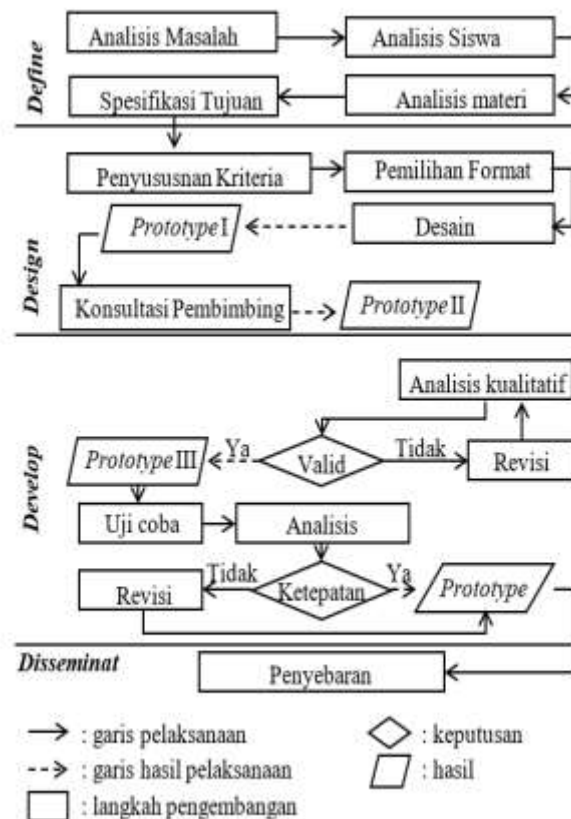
Define

Analisis Masalah

Analisis Siswa

Spesifikasi Tujuan

Analisis materi

Design

Penyususnan Kriteria

Pemilihan Format

Prototype I

Desain

Konsultasi Pembimbing

Prototype II

Develop

Analisis kualitatif

Prototype III

Ya

Valid

Tidak

Revisi

Uji coba

Analisis

Revisi

Tidak

Ketepatan

Ya

Prototype

Disseminat

Penyebaran

: garis pelaksanaan

: keputusan

: garis hasil pelaksanaan

: hasil

: langkah pengembangan